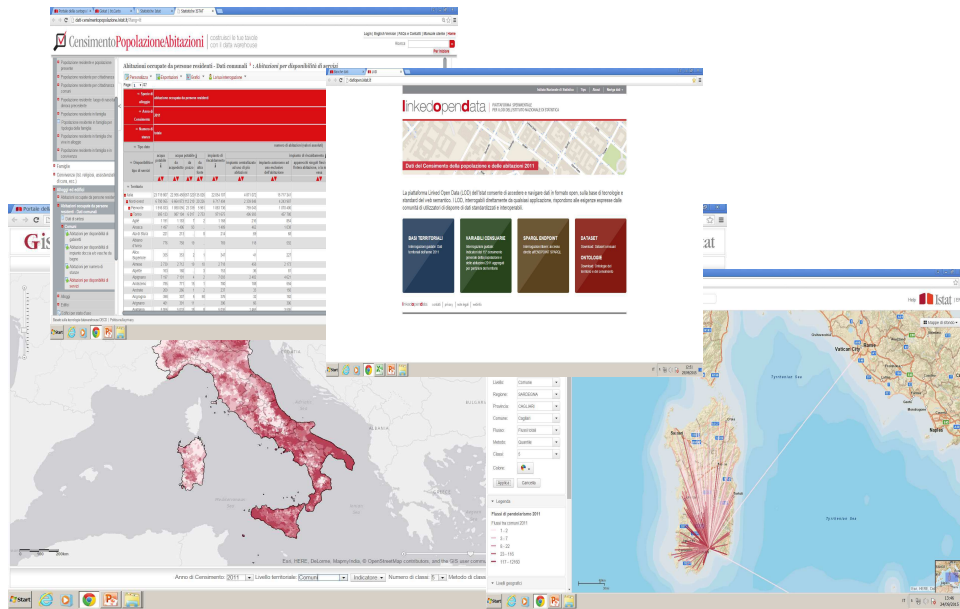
CensimentoPopolazioneAbitazioni

costruisci le tue tavole con il data warehouse

Abitazioni occupate da persone residenti - Dati comunali : Abitazioni per disponibilità di servizi

Personalizza | Esportazione | Grafici | Lavoro/interpretazione

Popolazione residente e popolazione presente
Popolazione residente per cittadinanza
Popolazione residente per cittadinanza comune
Popolazione residente e famiglie
Famiglie
Abitazioni occupate da persone residenti
Alloggi
Edifici

Italia
Piemonte
Torino

linkedopendata

Dati del Censimento della popolazione e delle abitazioni 2011

La piattaforma Linked Open Data (LOD) dell'Istat consente di accedere e navigare dati in formato open, sulla base di tecnologie e standard del web semantico.

BASI TERRITORIALI
VARIABILI CENSUARIE
SPARQL ENDPOINT
DATASET
ONTOLOGIE

Gis

Istat

Vatican City

Tyrrhenian Sea

Livello: Comune
Regione: SARDEGNA
Provincia: CAGLIARI
Comune: Cagliari
Flusso: Flussi totali
Metodo: Quantile
Classi: 5
Colore:
Applica
Cancella

Legenda
Flussi di pendolarismo 2011
Flussi tra comuni 2011
1 - 2
3 - 7
8 - 32
33 - 110
111 - 12450

Livelli geografici

Esri, HERE, DeLorme, MapmyIndia, © OpenStreetMap contributors, and the GIS user community

Anno di Censimento: 2011 | Livello territoriale: Comuni | Indicatore | Numero di classi: 5 | Metodo di class

Start